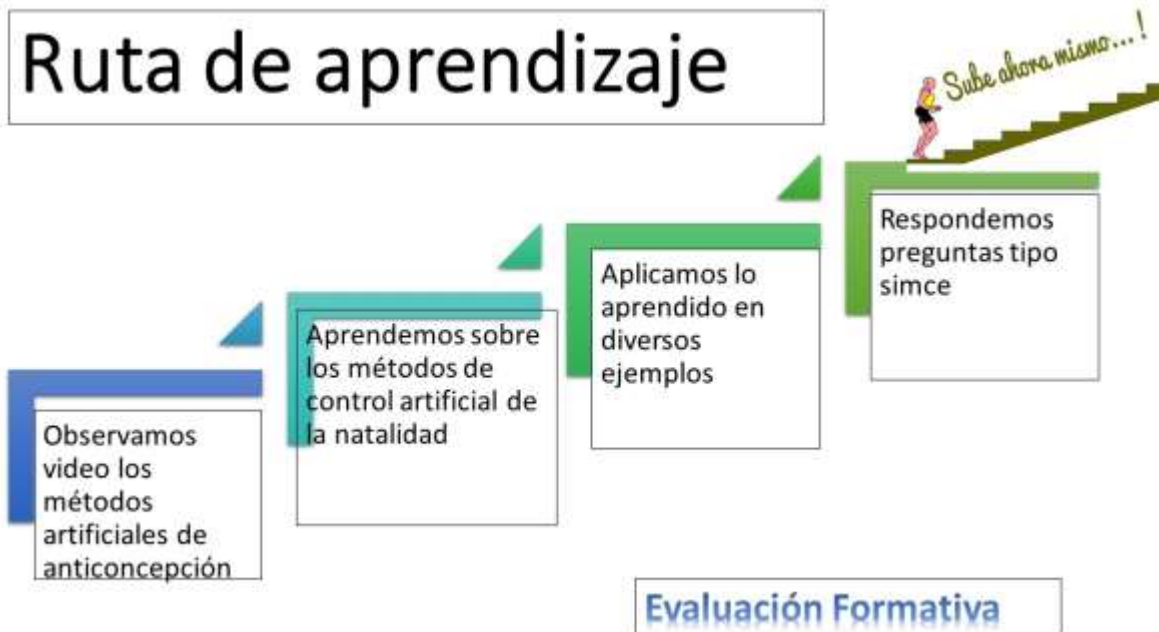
Ruta de aprendizaje

Sube ahora mismo...!

Observamos video los métodos artificiales de anticoncepción

Aprendemos sobre los métodos de control artificial de la natalidad

Aplicamos lo aprendido en diversos ejemplos

Respondemos preguntas tipo simce

Evaluación Formativa